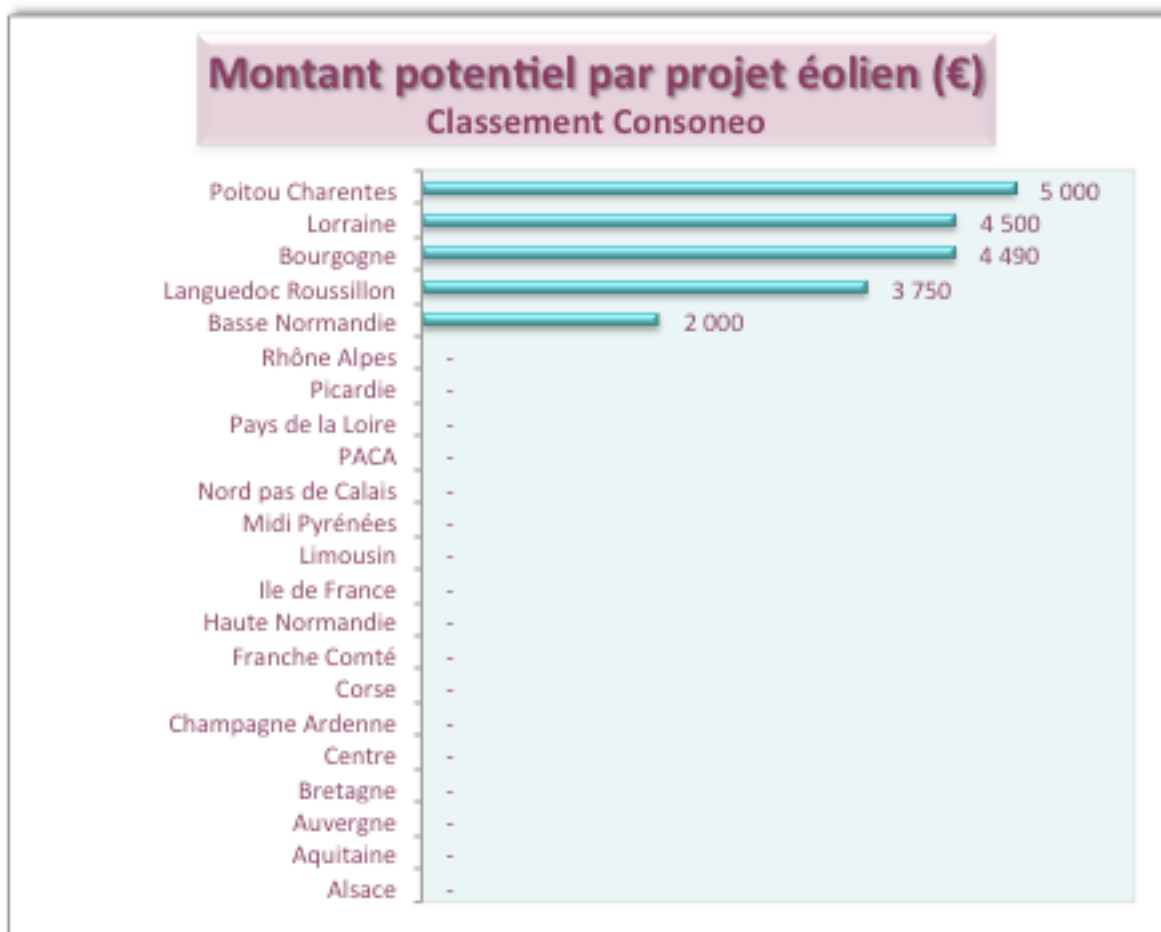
Montant potentiel par projet éolien (€)
Classement Consoneo

Poitou Charentes 5 000
Lorraine 4 500
Bourgogne 4 490
Languedoc Roussillon 3 750
Basse Normandie 2 000
Rhône Alpes -
Picardie -
Pays de la Loire -
PACA -
Nord pas de Calais -
Midi Pyrénées -
Limousin -
Ile de France -
Haute Normandie -
Franche Comté -
Corse -
Champagne Ardenne -
Centre -
Bretagne -
Auvergne -
Aquitaine -
Alsace -